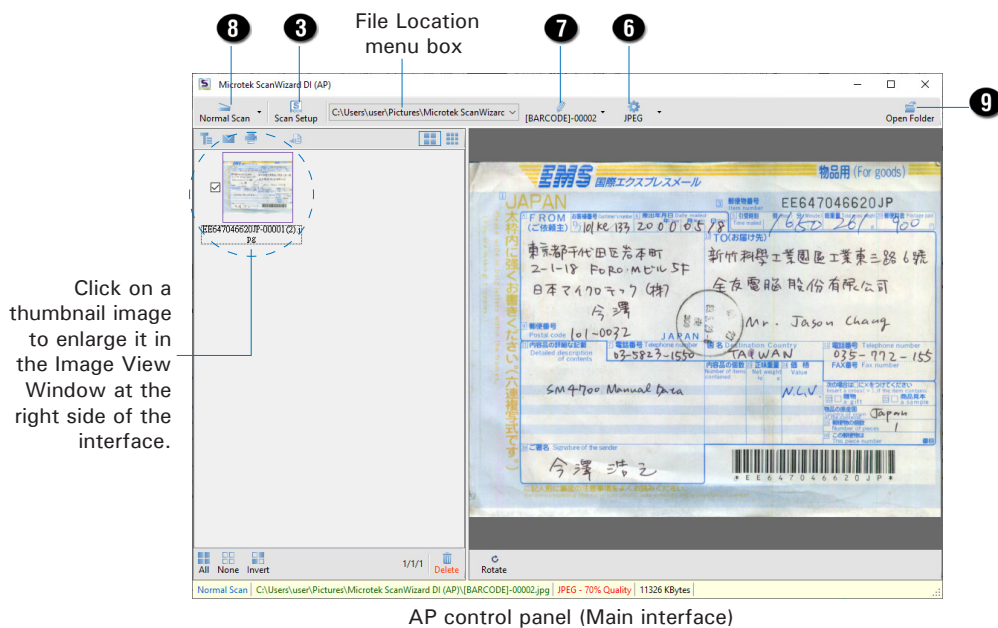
8 3 File Location menu box 7 6

Microtek ScanWizard DI (AP)

Normal Scan | Scan Setup | C:\Users\user\Pictures\Microtek ScanWizarc | [BARCODE]-00002 | JPEG | Open Folder 9

EE647046620JP-00001(2).jpg

Click on a thumbnail image to enlarge it in the Image View Window at the right side of the interface.

EMS 国際エクスプレスメール 物品用 (For goods)
EE647046620JP
JAPAN
FROM
東京都千代田区岩本町 2-1-18 FORO・MEビル 5F
日本マイクロテック(株)
今澤
101-0032
03-5823-1550
SM4700 Manual Data
TO
新竹科學工業園區工業東三路6號
全友電腦股份有限公司
Mr. Jason Chang
TAIWAN
035-772-155
N.L.V.
Japan
今澤 浩之
EE647046620JP

All None Invert 1/1/1 Delete
Rotate

Normal Scan | C:\Users\user\Pictures\Microtek ScanWizard DI (AP)\[BARCODE]-00002.jpg | JPEG - 70% Quality | 11326 KBytes

AP control panel (Main interface)